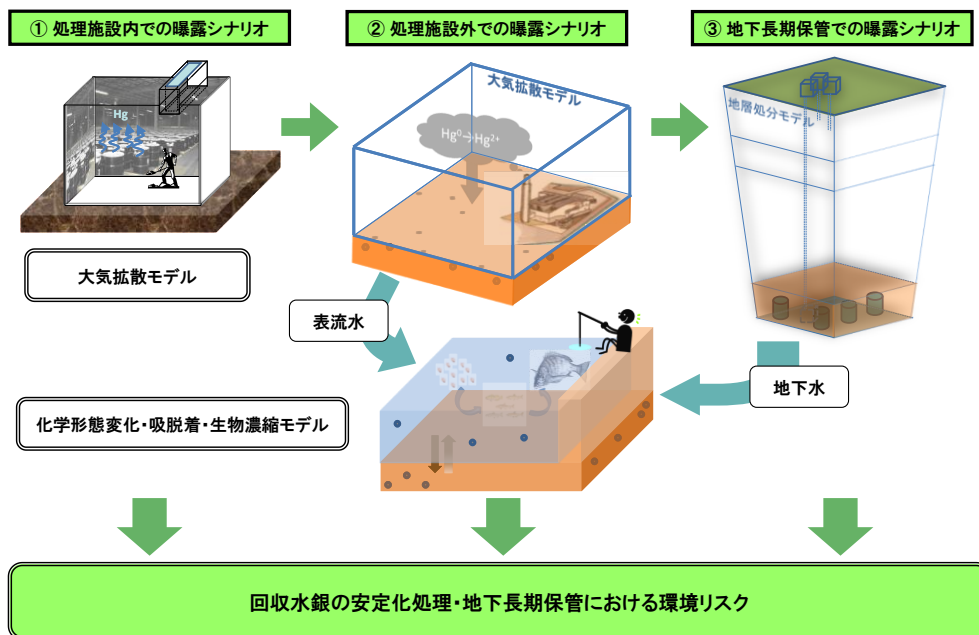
① 処理施設内での曝露シナリオ

② 処理施設外での曝露シナリオ

③ 地下長期保管での曝露シナリオ

Hg

大気拡散モデル

$Hg^0 \rightarrow Hg^{2+}$

地層処分モデル

大気拡散モデル

表流水

地下水

化学形態変化・吸脱着・生物濃縮モデル

回収水銀の安定化処理・地下長期保管における環境リスク